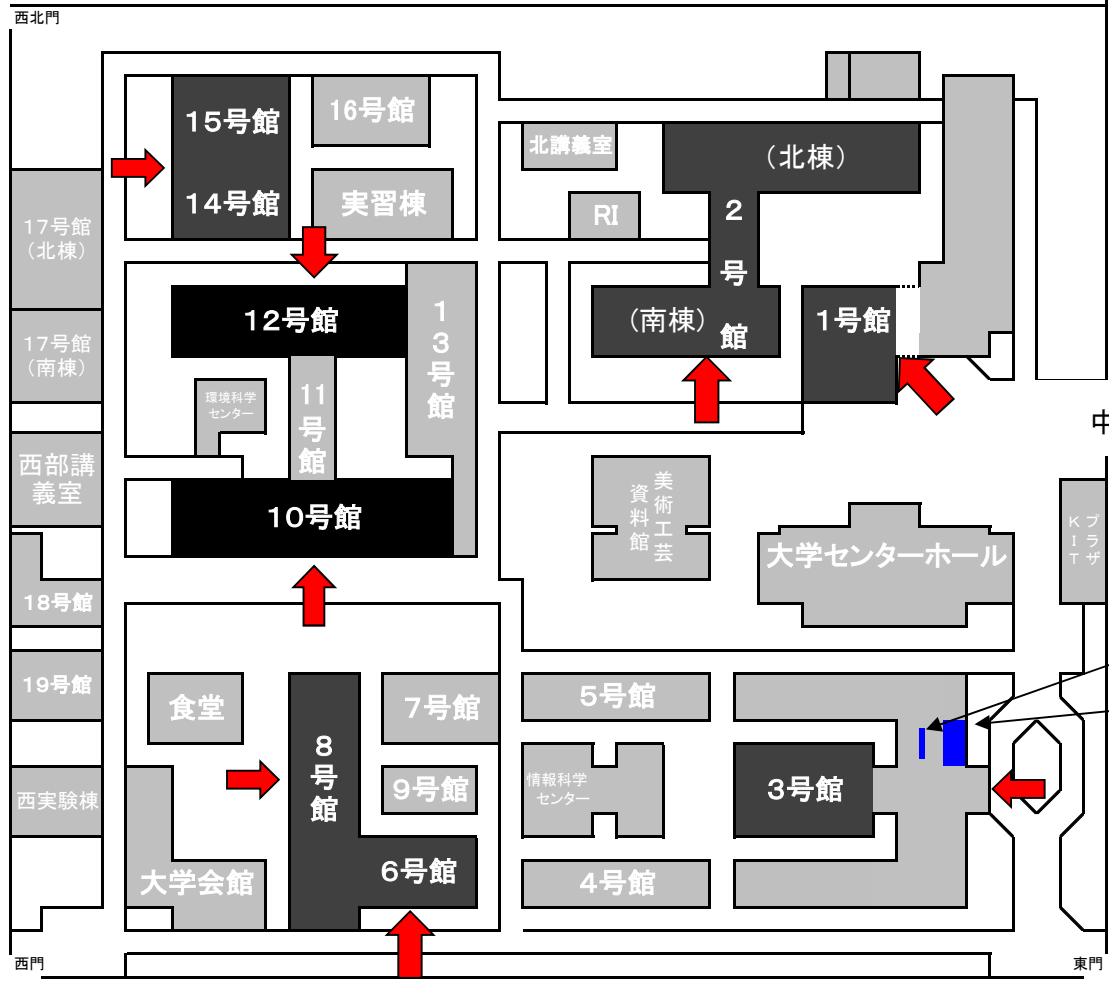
西北門

15号館
14号館
16号館
実習棟
17号館（北棟）
17号館（南棟）
北講義室
RI
（北棟）
2号館
（南棟）
1号館
12号館
13号館
11号館
環境科学センター
10号館
西部講義室
18号館
19号館
西実験棟
美術工芸資料館
大学センターホール
KIT プラザ
中
食堂
8号館
7号館
9号館
6号館
大学会館
5号館
情報科学センター
4号館
3号館
西門
東門